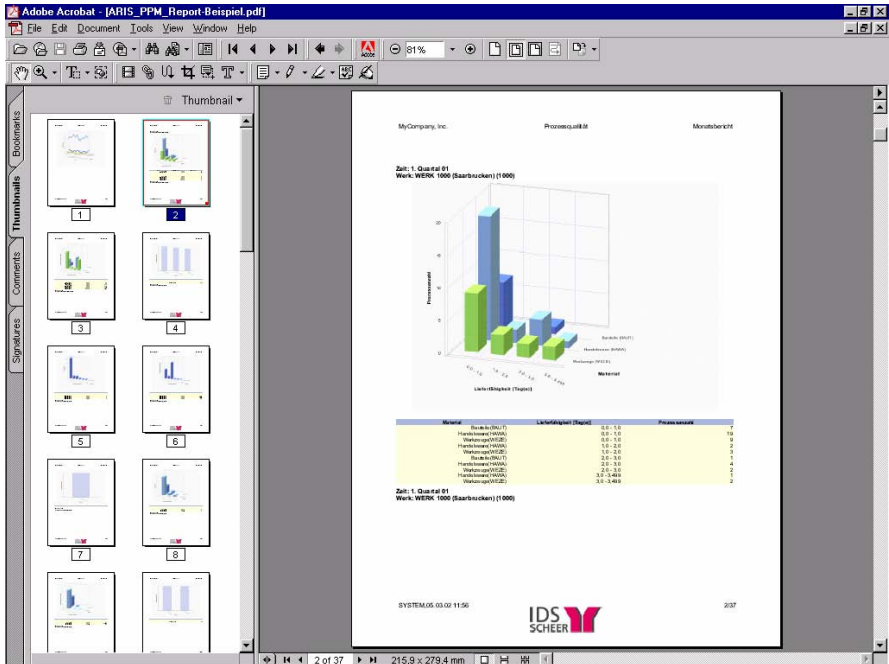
Adobe Acrobat - [ARIS_PPM_Report-Beispiel.pdf]

File Edit Document Tools View Window Help

81%

Bookmarks

Thumbnails

Comments

Signatures

Thumbnail

1

2

3

4

5

6

7

8

MyCompany, Inc. Prozessqualität Monatsbericht

Zeit: 1. Quartal 01
Werk: WERK 1000 (Saarbrucken) (1000)

Prozessanzahl

Lieferfähigkeit (Tage)

Material

Bauteile(BAUT)

Handelsware(HAWA)

Werkzeuge(WEZE)

| Material | Lieferfähigkeit (Tage) | Prozessanzahl |
|---|---|---|
| Bauteile(BAUT) | 0,0 - 1,0 | 7 |
| Handelsware(HAWA) | 0,0 - 1,0 | 19 |
| Werkzeuge(WEZE) | 0,0 - 1,0 | 9 |
| Handelsware(HAWA) | 1,0 - 2,0 | 2 |
| Werkzeuge(WEZE) | 1,0 - 2,0 | 3 |
| Bauteile(BAUT) | 2,0 - 3,0 | 1 |
| Handelsware(HAWA) | 2,0 - 3,0 | 4 |
| Werkzeuge(WEZE) | 2,0 - 3,0 | 2 |
| Handelsware(HAWA) | 3,0 - 3,469 | 1 |
| Werkzeuge(WEZE) | 3,0 - 3,469 | 2 |

Zeit: 1. Quartal 01
Werk: WERK 1000 (Saarbrucken) (1000)

SYSTEM,05.03.02 11:56 2/37

IDS SCHEER

2 of 37 215,9 x 279,4 mm